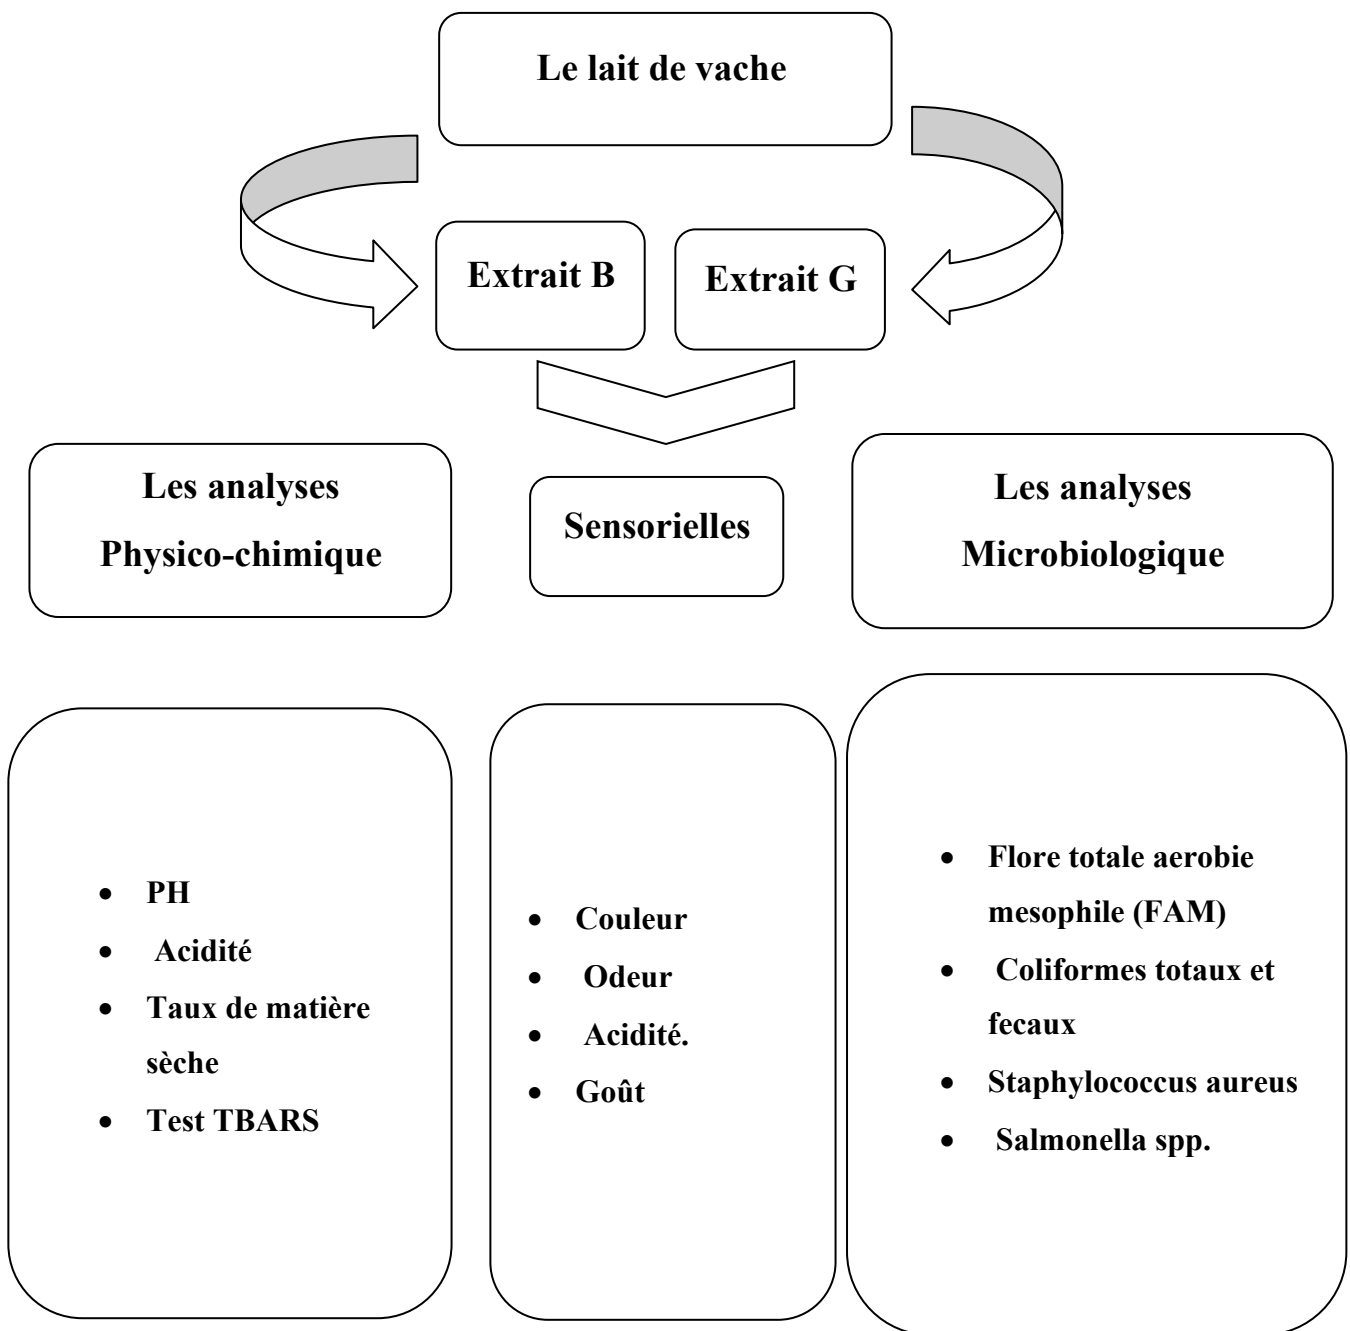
Le lait de vache

Extrait B

Extrait G

Les analyses Physico-chimique

Sensorielles

Les analyses Microbiologique

- PH
- Acidité
- Taux de matière sèche
- Test TBARS

- Couleur
- Odeur
- Acidité.
- Goût

- Flore totale aerobie mesophile (FAM)
- Coliformes totaux et fecaux
- Staphylococcus aureus
- Salmonella spp.